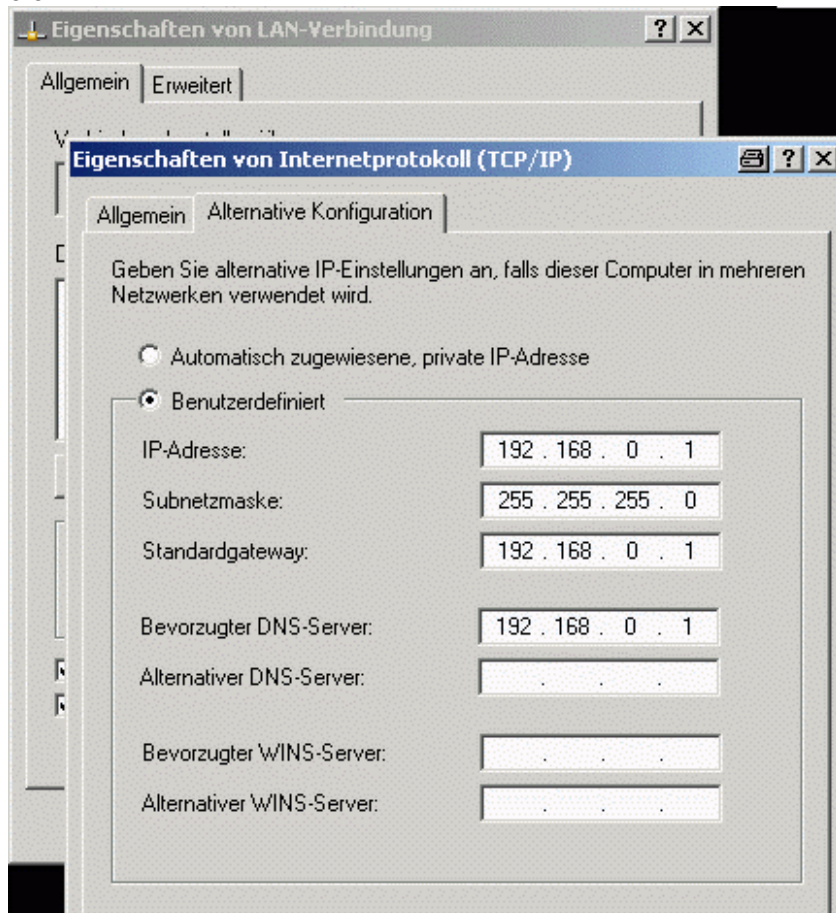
Eigenschaften von LAN-Verbindung ? X

Allgemein | Erweitert

Eigenschaften von Internetprotokoll (TCP/IP) ? X

Allgemein | Alternative Konfiguration

Geben Sie alternative IP-Einstellungen an, falls dieser Computer in mehreren Netzwerken verwendet wird.

Automatisch zugewiesene, private IP-Adresse

Benutzerdefiniert

IP-Adresse: 192 . 168 . 0 . 1

Subnetzmaske: 255 . 255 . 255 . 0

Standardgateway: 192 . 168 . 0 . 1

Bevorzugter DNS-Server: 192 . 168 . 0 . 1

Alternativer DNS-Server: . . .

Bevorzugter WINS-Server: . . .

Alternativer WINS-Server: . . .